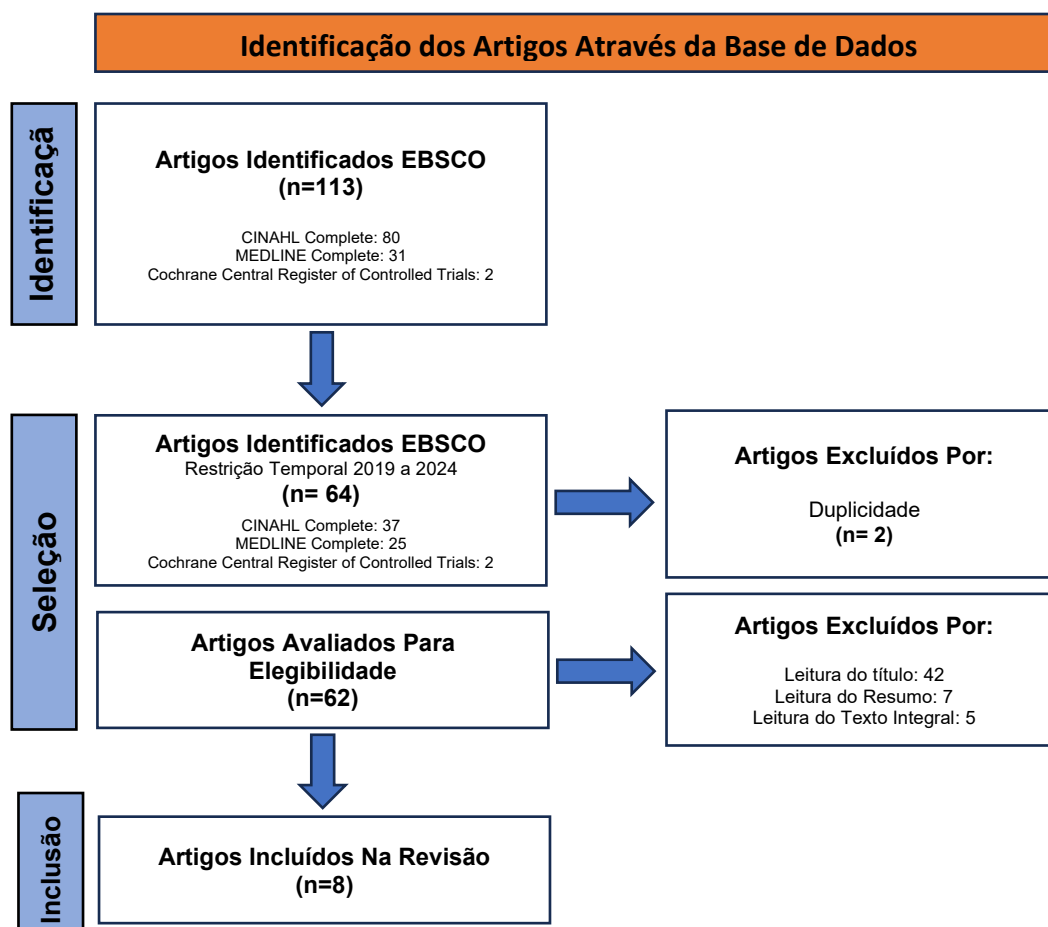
Identificação dos Artigos Através da Base de Dados

Identificaçã

Artigos Identificados EBSCO
(n=113)

CINAHL Complete: 80
MEDLINE Complete: 31
Cochrane Central Register of Controlled Trials: 2

Seleção

Artigos Identificados EBSCO
Restrição Temporal 2019 a 2024
(n= 64)
CINAHL Complete: 37
MEDLINE Complete: 25
Cochrane Central Register of Controlled Trials: 2

Artigos Excluídos Por:

Duplicidade
(n= 2)

Artigos Avaliados Para Elegibilidade
(n=62)

Artigos Excluídos Por:

Leitura do título: 42
Leitura do Resumo: 7
Leitura do Texto Integral: 5

Inclusão

Artigos Incluídos Na Revisão
(n=8)